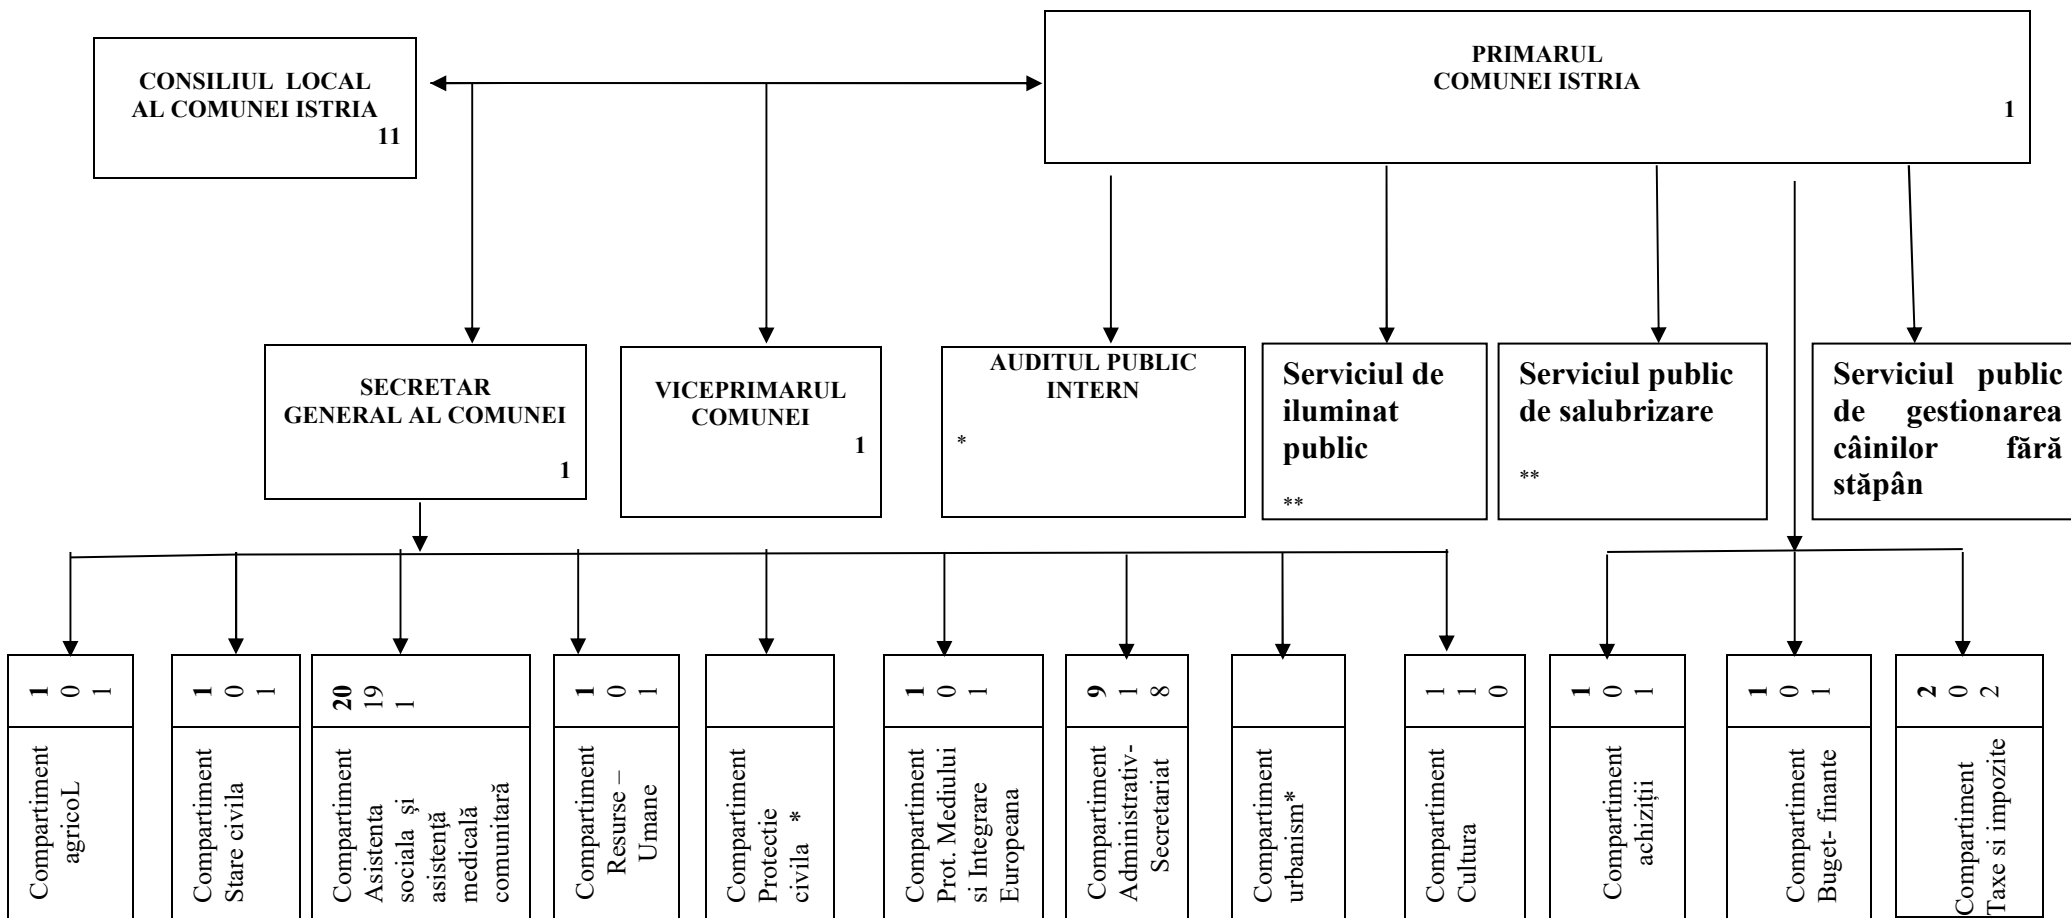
CONSILIUL LOCAL AL COMUNEI ISTRIA
11

PRIMARUL COMUNEI ISTRIA
1

SECRETAR GENERAL AL COMUNEI
1

VICEPRIMARUL COMUNEI
1

AUDITUL PUBLIC INTERN
*

Serviciul de iluminat public
**

Serviciul public de salubrizare
**

Serviciul public de gestionarea câinilor fără stăpân

1 0 1
Compartiment agricoL

1 0 1
Compartiment Stare civila

20 19 1
Compartiment Asistenta sociala și asistență medicală comunitară

1 0 1
Compartiment Resurse – Umane

Compartiment Protectie civila *

1 0 1
Compartiment Prot. Mediului si Integrare Europeana

9 1 8
Compartiment Administrativ- Secretariat

Compartiment urbanism*

1 1 0
Compartiment Cultura

1 0 1
Compartiment achiziții

1 0 1
Compartiment Buget- finante

2 0 2
Compartiment Taxe si impozite